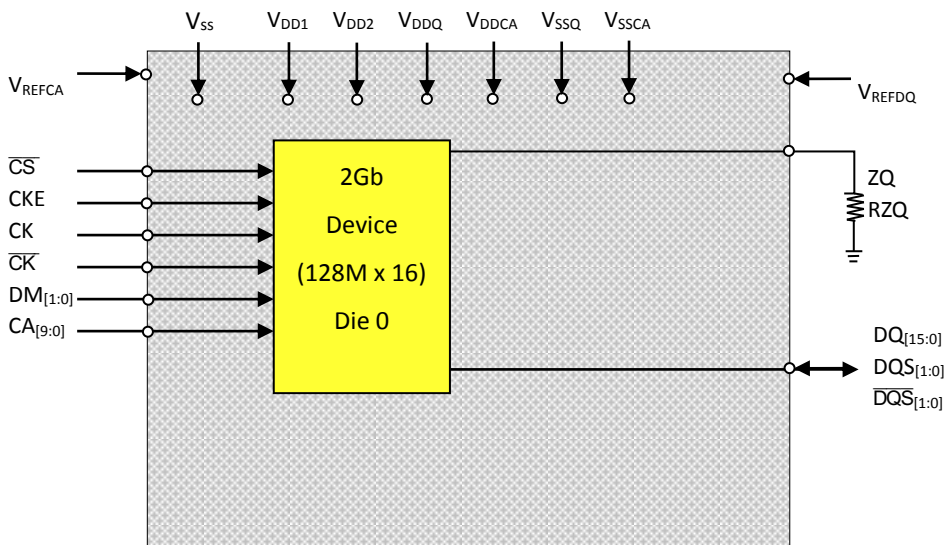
$V_{SS}$ $V_{DD1}$ $V_{DD2}$ $V_{DDQ}$ $V_{DDCA}$ $V_{SSQ}$ $V_{SSCA}$

$V_{REFCA}$

$V_{REFDQ}$

$\overline{CS}$
CKE
CK
$\overline{CK}$
$DM_{[1:0]}$
$CA_{[9:0]}$

2Gb
Device
(128M x 16)
Die 0

ZQ
RZQ

$DQ_{[15:0]}$
$DQS_{[1:0]}$
$\overline{DQS}_{[1:0]}$